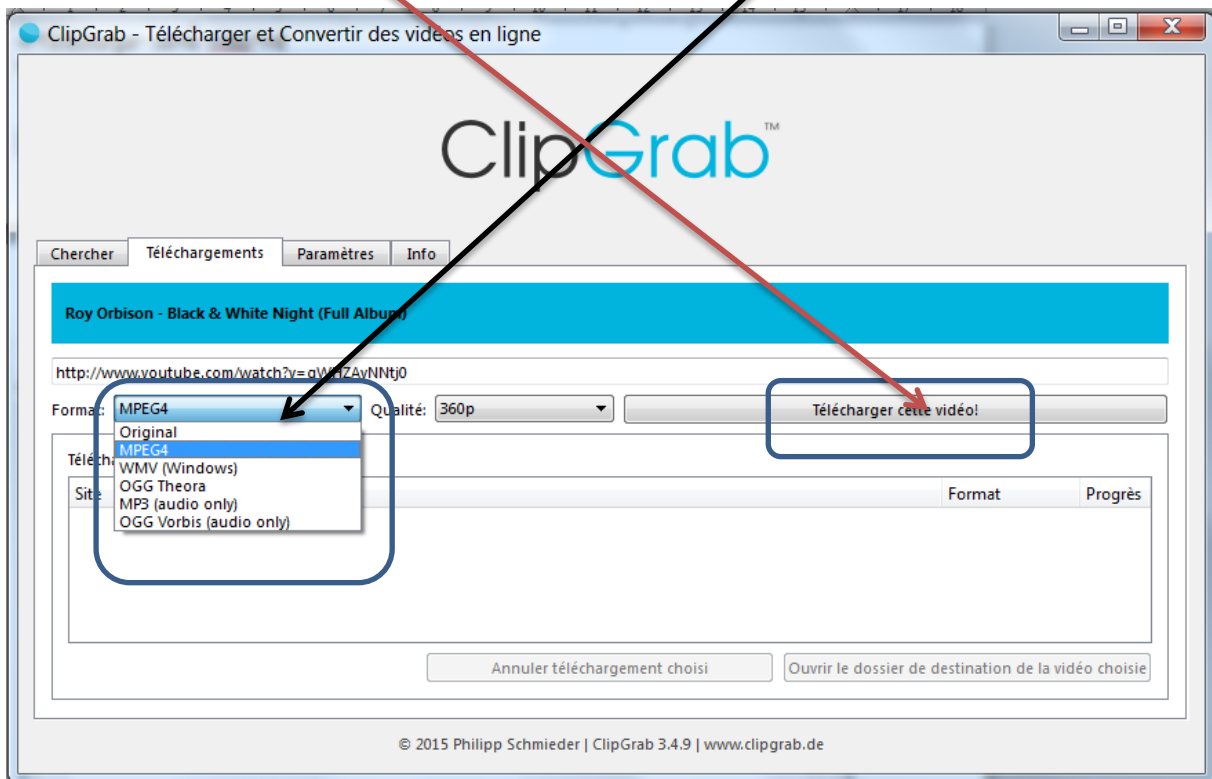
ClipGrab - Télécharger et Convertir des videos en ligne

ClipGrab™

Chercher | Téléchargements | Paramètres | Info

Roy Orbison - Black & White Night (Full Album)

http://www.youtube.com/watch?v=gWHZAyNNtj0

Format: MPEG4
Original
MPEG4
WMV (Windows)
OGG Theora
MP3 (audio only)
OGG Vorbis (audio only)

Qualité: 360p

Télécharger cette vidéo!

Téléc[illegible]

| Site | Format | Progrès |
|---|---|---|

Annuler téléchargement choisi

Ouvrir le dossier de destination de la vidéo choisie

© 2015 Philipp Schmieder | ClipGrab 3.4.9 | www.clipgrab.de